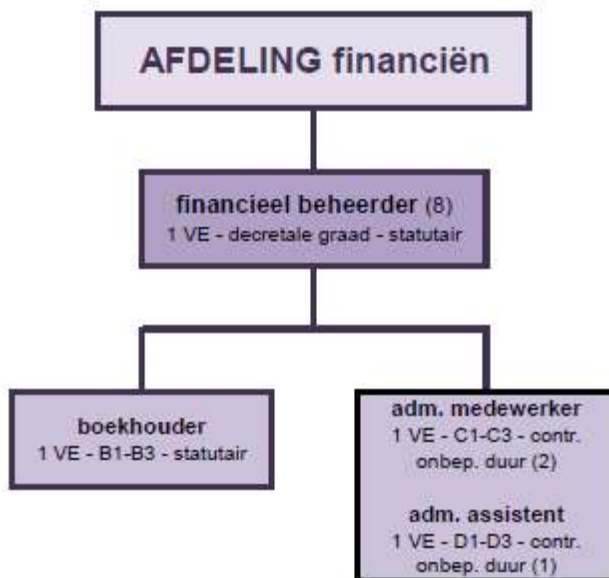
AFDELING financiën

financieel beheerder (8)
1 VE - decretale graad - statutair

boekhouder
1 VE - B1-B3 - statutair

adm. medewerker
1 VE - C1-C3 - contr. onbep. duur (2)

adm. assistent
1 VE - D1-D3 - contr. onbep. duur (1)